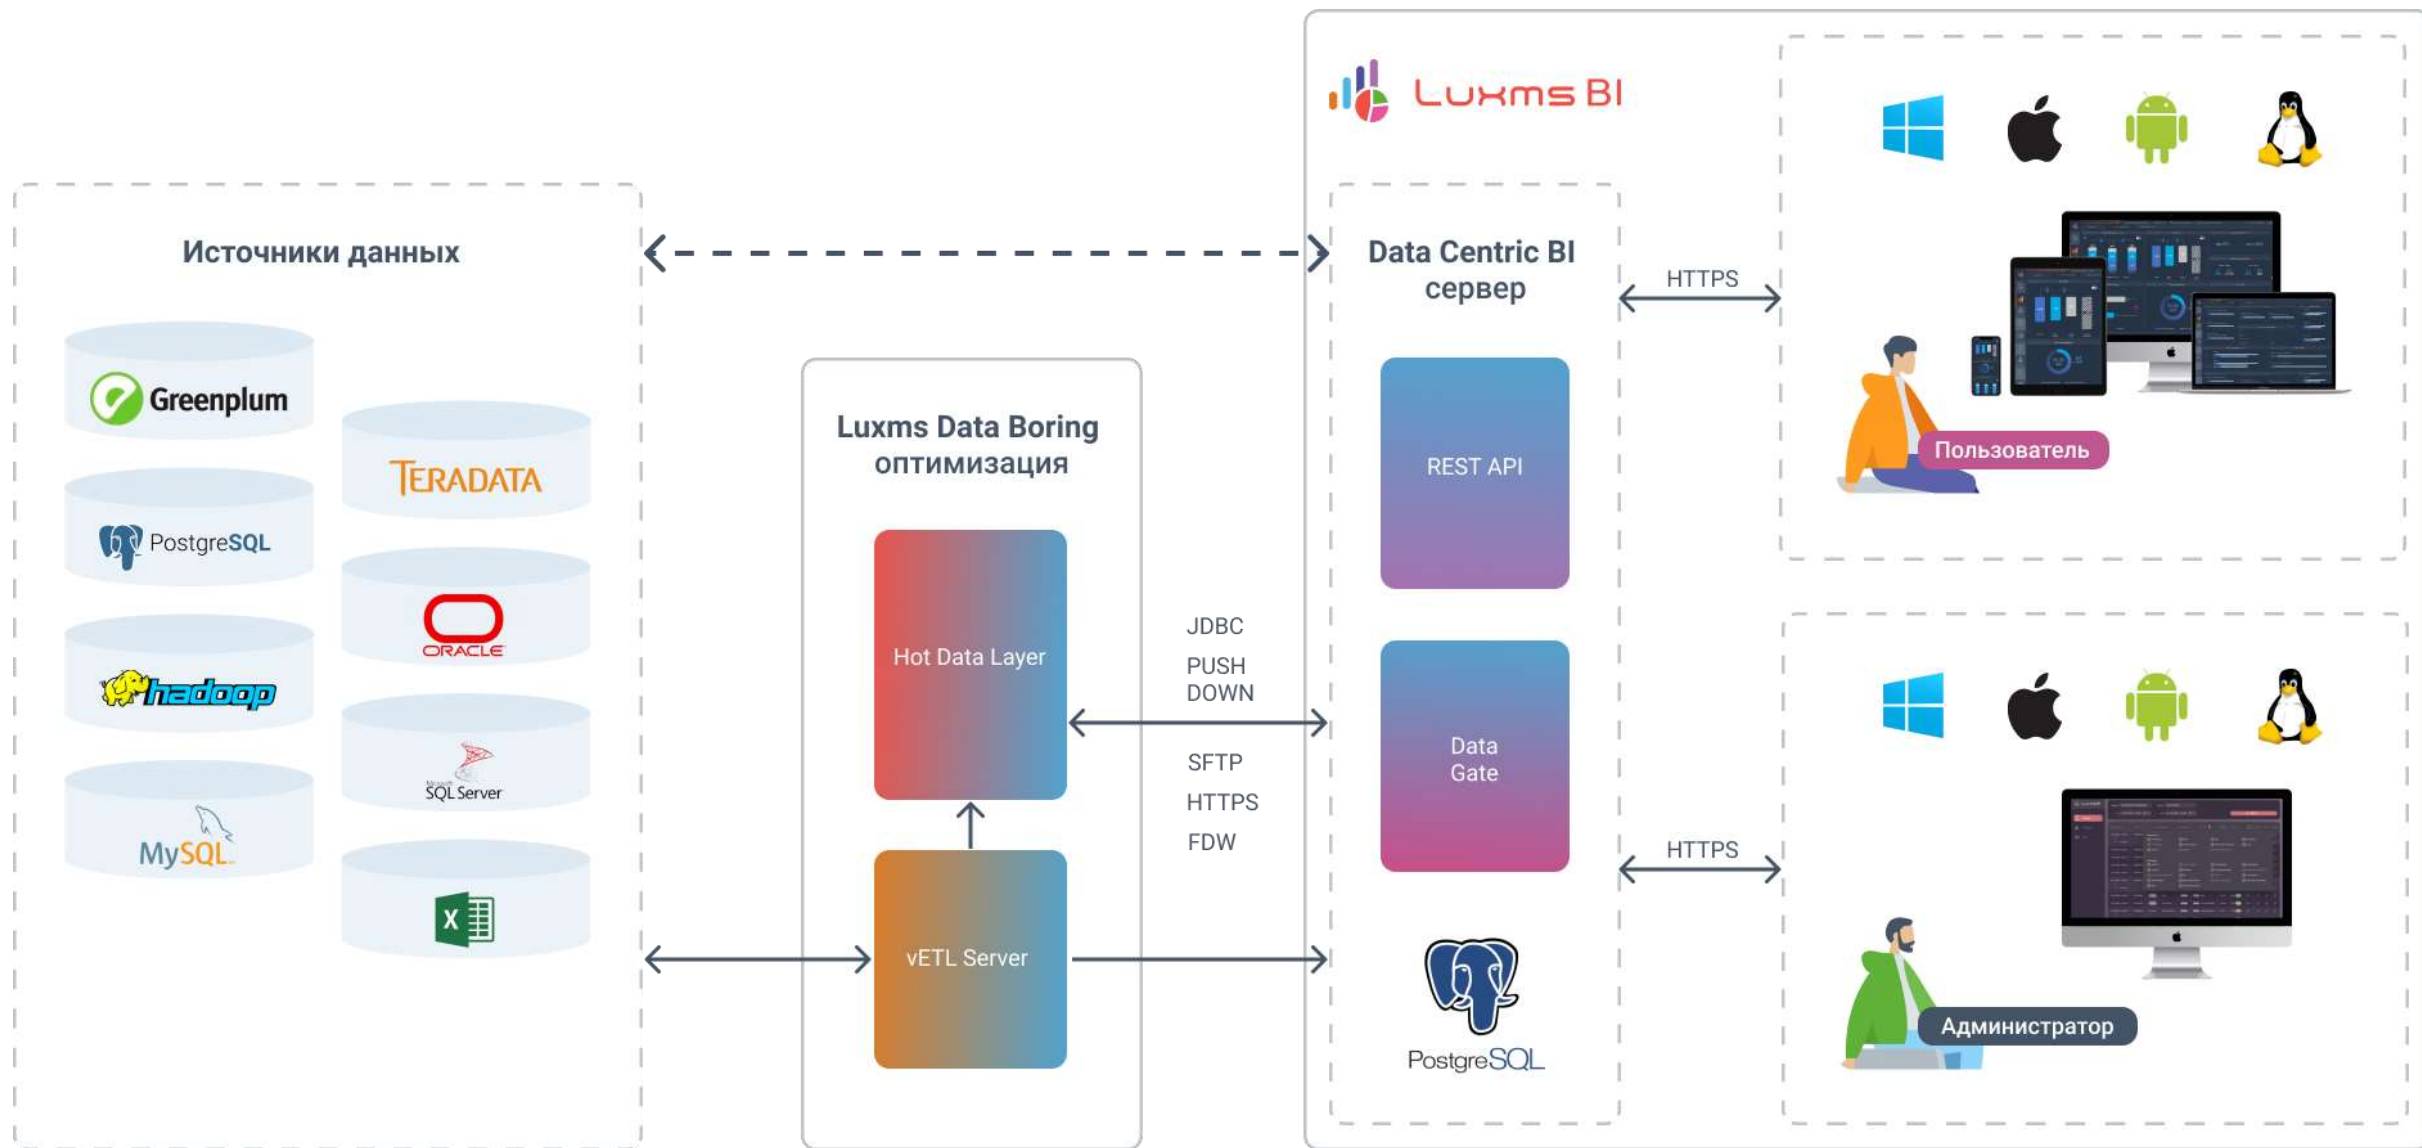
Luxms BI

Источники данных

Greenplum

TERADATA

PostgreSQL

ORACLE

hadoop

Microsoft SQL Server

MySQL

X

Luxms Data Boring оптимизация

Hot Data Layer

vETL Server

JDBC
PUSH DOWN

SFTP
HTTPS
FDW

Data Centric BI сервер

REST API

Data Gate

PostgreSQL

HTTPS

HTTPS

Пользователь

Администратор